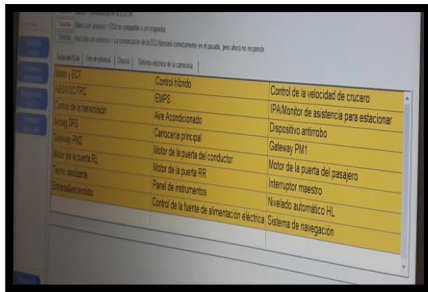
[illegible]
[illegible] Bien/Las pruebas / ECU no compatible o sin respuesta
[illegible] Aún sin un deseo / La comunicación de la ECU funcionó correctamente en el pasado, pero ahora no responde.

Sistema de ECM | Tren de potencia | Chasis | Sistema eléctrico de la carrocería

| | | |
|---|---|---|
| Motor y ECT | Control híbrido | Control de la velocidad de crucero |
| ABS/VSC/TRC | EMPS | IPA/Monitor de asistencia para estacionar |
| Control de la transmisión | Aire Acondicionado | Dispositivo antirrobo |
| Airbag SRS | Carrocería principal | Gateway PM1 |
| Gateway PM2 | Motor de la puerta del conductor | Motor de la puerta del pasajero |
| Motor de la puerta RL | Motor de la puerta RR | Interruptor maestro |
| Techo deslizante | Panel de instrumentos | Nivelado automático HL |
| Entrada&arranque | Control de la fuente de alimentación eléctrica | Sistema de navegación |